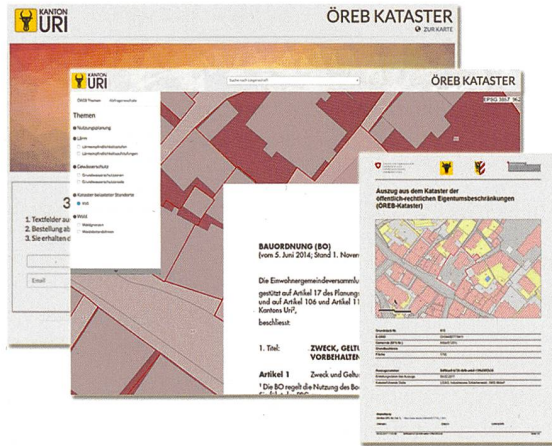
KANTON URI

ÖREB KATASTER

ZUR KARTE

KANTON URI

ÖREB KATASTER

ÖREB Themen

Themen

Nutzungsplanung

Lärm

Gewässerschutz

Kataster belasteter Standorte

Wald

1. Textfelder au
2. Bestellung ab
3. Sie erhalten d

Email

BAUORDNUNG (BO)
(vom 5. Juni 2014; Stand 1. Novem

Die Einwohnergemeindeversamml
gestützt auf Artikel 17 des Planung
und auf Artikel 106 und Artikel 11
Kantons Uri²,
beschliesst:

1. Titel: ZWECK, GELTU VORBEHALTEN

Artikel 1 Zweck und Geltu

¹ Die BO regelt die Nutzung des Bo

Auszug aus dem Kataster der öffentlich-rechtlichen Eigentumsbeschränkungen (ÖREB-Kataster)